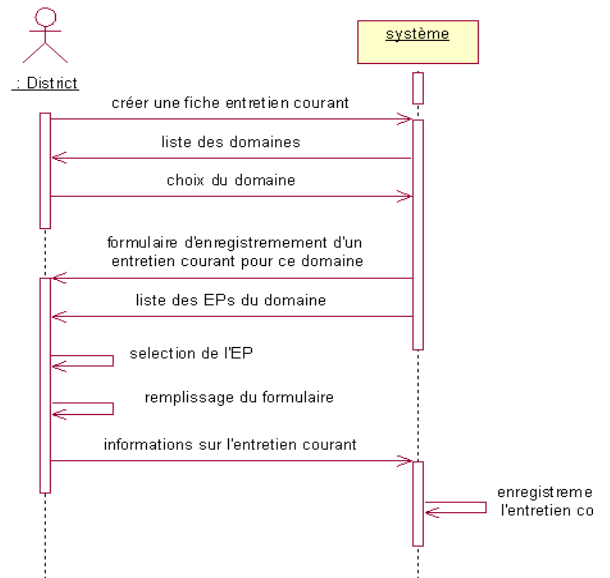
: District

système

créer une fiche entretien courant

liste des domaines

choix du domaine

formulaire d'enregistrement d'un entretien courant pour ce domaine

liste des EPs du domaine

selection de l'EP

remplissage du formulaire

informations sur l'entretien courant

enregistreme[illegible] l'entretien co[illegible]